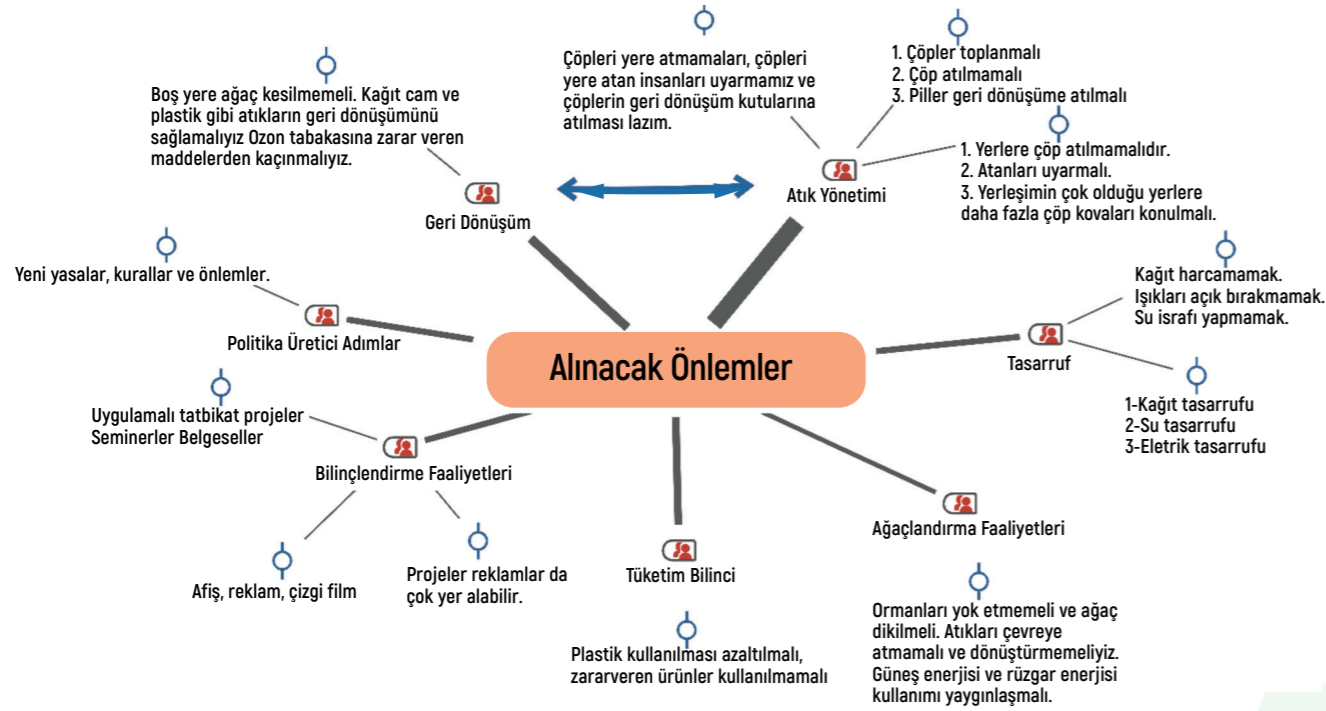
Alınacak Önlemler

Boş yere ağaç kesilmemeli. Kağıt cam ve plastik gibi atıkların geri dönüşümünü sağlamalıyız Ozon tabakasına zarar veren maddelerden kaçınmalıyız.

Geri Dönüşüm

Çöpleri yere atmamaları, çöpleri yere atan insanları uyarmamız ve çöplerin geri dönüşüm kutularına atılması lazım.

1. Çöpler toplanmalı
2. Çöp atılmamalı
3. Piller geri dönüşüme atılmalı

Atık Yönetimi

1. Yerlere çöp atılmamalıdır.
2. Atanları uyarmalı.
3. Yerleşimin çok olduğu yerlere daha fazla çöp kovaları konulmalı.

Yeni yasalar, kurallar ve önlemler.

Politika Üretici Adımlar

Kağıt harcamamak.
Işıkları açık bırakmamak.
Su israfı yapmamak.

Tasarruf

1-Kağıt tasarrufu
2-Su tasarrufu
3-Eletrik tasarrufu

Uygulamalı tatbikat projeler
Seminerler Belgeseller

Bilinçlendirme Faaliyetleri

Afiş, reklam, çizgi film

Projeler reklamlar da çok yer alabilir.

Tüketim Bilinci

Plastik kullanılması azaltılmalı, zararveren ürünler kullanılmamalı

Ağaçlandırma Faaliyetleri

Ormanları yok etmemeli ve ağaç dikilmeli. Atıkları çevreye atmamalı ve dönüştürmemeliyiz. Güneş enerjisi ve rüzgar enerjisi kullanımı yaygınlaşmalı.